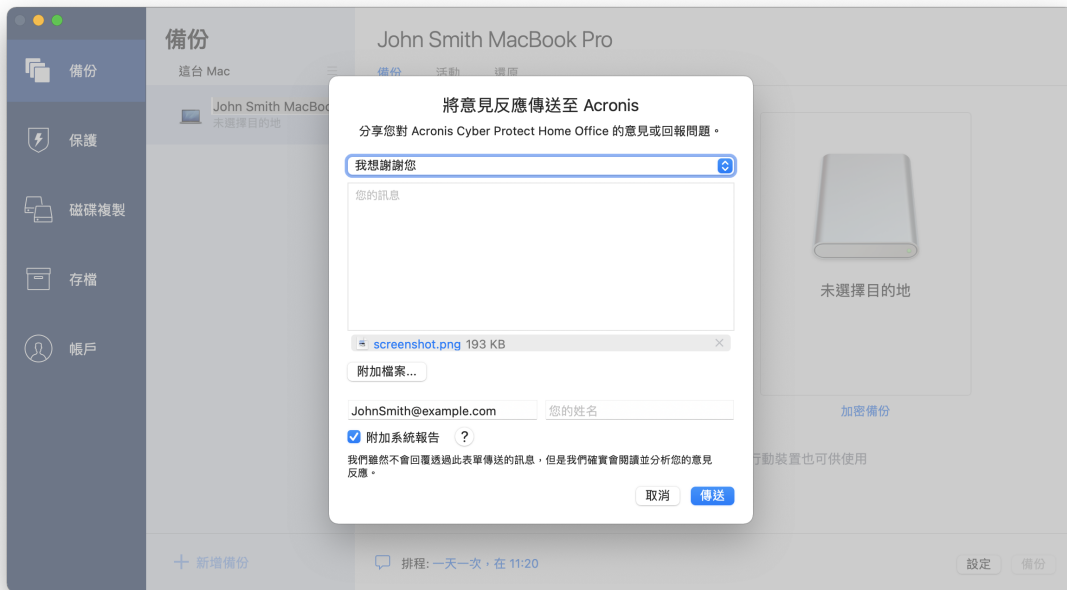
備份

保護

磁碟複製

存檔

帳戶

備份

這台 Mac

John Smith MacBoo

未選擇目的地

+ 新增備份

John Smith MacBook Pro

備份　活動　還原

未選擇目的地

加密備份

行動裝置也可供使用

排程: 一天一次，在 11:20

設定　備份

將意見反應傳送至 Acronis

分享您對 Acronis Cyber Protect Home Office 的意見或回報問題。

我想謝謝您

您的訊息

screenshot.png 193 KB

附加檔案...

JohnSmith@example.com

您的姓名

附加系統報告 ?

我們雖然不會回覆透過此表單傳送的訊息，但是我們確實會閱讀並分析您的意見反應。

取消　傳送